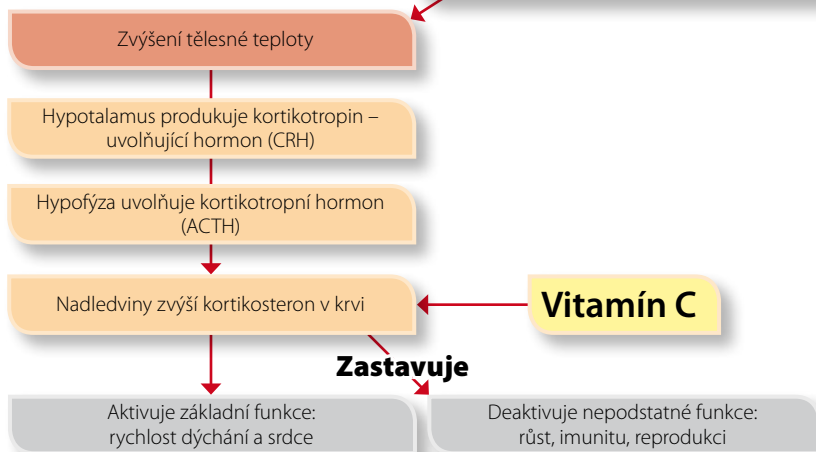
Zvýšení tělesné teploty

Hypotalamus produkuje kortikotropin – uvolňující hormon (CRH)

Hypofýza uvolňuje kortikotropní hormon (ACTH)

Nadledviny zvýší kortikosteron v krvi

Vitamín C

Zastavuje

Aktivuje základní funkce: rychlost dýchání a srdce

Deaktivuje nepodstatné funkce: růst, imunitu, reprodukci